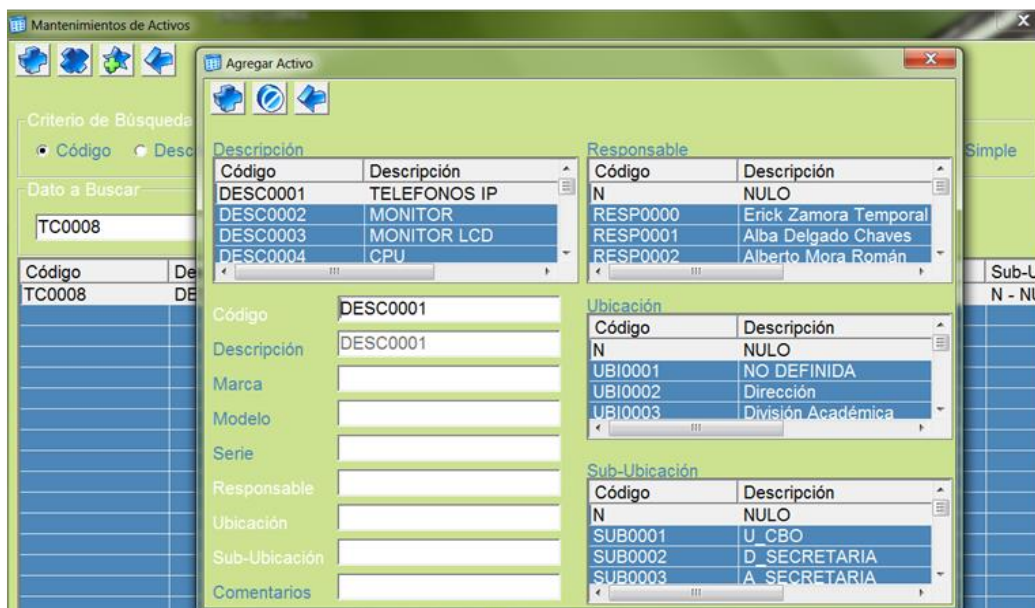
Mantenimientos de Activos

Criterio de Búsqueda
Código Desc
Simple

Dato a Buscar
TC0008

| Código | De | Sub-U |
|---|---|---|
| TC0008 | DE | N - NU |

Agregar Activo

Descripción

| Código | Descripción |
|---|---|
| DESC0001 | TELEFONOS IP |
| DESC0002 | MONITOR |
| DESC0003 | MONITOR LCD |
| DESC0004 | CPU |

Código DESC0001
Descripción DESC0001
Marca
Modelo
Serie
Responsable
Ubicación
Sub-Ubicación
Comentarios

Responsable

| Código | Descripción |
|---|---|
| N | NULO |
| RESP0000 | Erick Zamora Temporal |
| RESP0001 | Alba Delgado Chaves |
| RESP0002 | Alberto Mora Román |

Ubicación

| Código | Descripción |
|---|---|
| N | NULO |
| UBI0001 | NO DEFINIDA |
| UBI0002 | Dirección |
| UBI0003 | División Académica |

Sub-Ubicación

| Código | Descripción |
|---|---|
| N | NULO |
| SUB0001 | U_CBO |
| SUB0002 | D_SECRETARIA |
| SUB0003 | A_SECRETARIA |